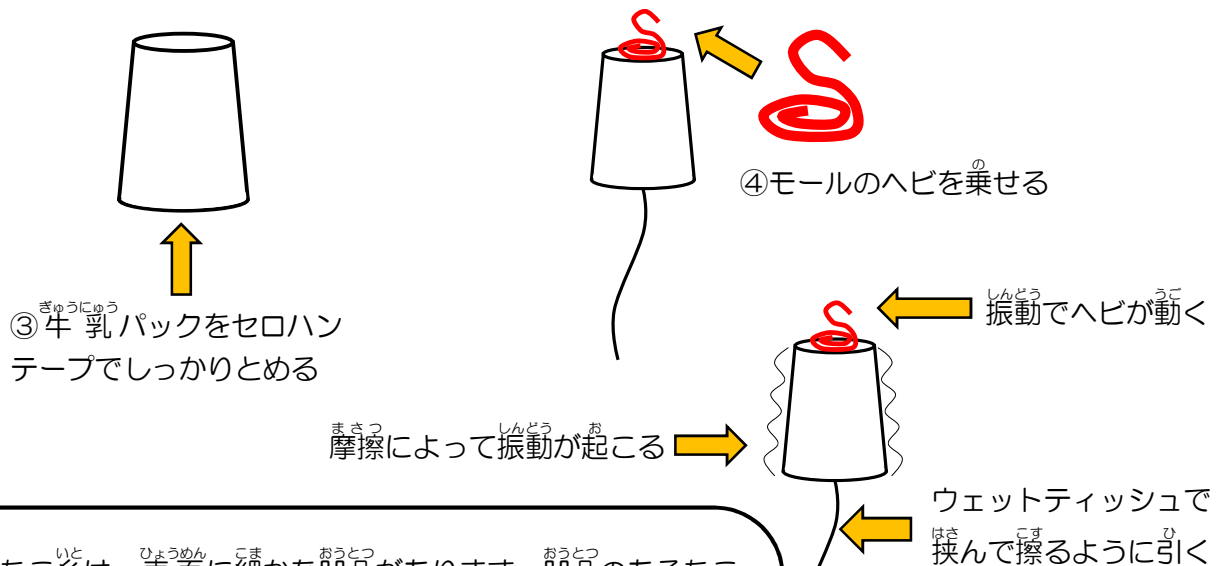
④モールのヘビを乗せる

③牛乳パックをセロハンテープでしっかりとめる

振動でヘビが動く

摩擦によって振動が起こる

ウェットティッシュで挟んで擦るように引く

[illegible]たこ糸は、表面に細かな凹凸があります。凹凸のあるたこ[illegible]